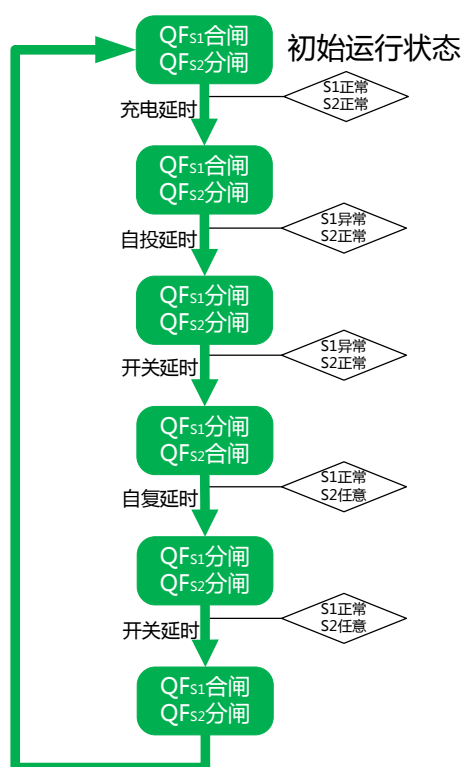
QF$_{S1}$合闸
QF$_{S2}$分闸

初始运行状态

充电延时

S1正常
S2正常

QF$_{S1}$合闸
QF$_{S2}$分闸

自投延时

S1异常
S2正常

QF$_{S1}$分闸
QF$_{S2}$分闸

开关延时

S1异常
S2正常

QF$_{S1}$分闸
QF$_{S2}$合闸

自复延时

S1正常
S2任意

QF$_{S1}$分闸
QF$_{S2}$分闸

开关延时

S1正常
S2任意

QF$_{S1}$合闸
QF$_{S2}$分闸